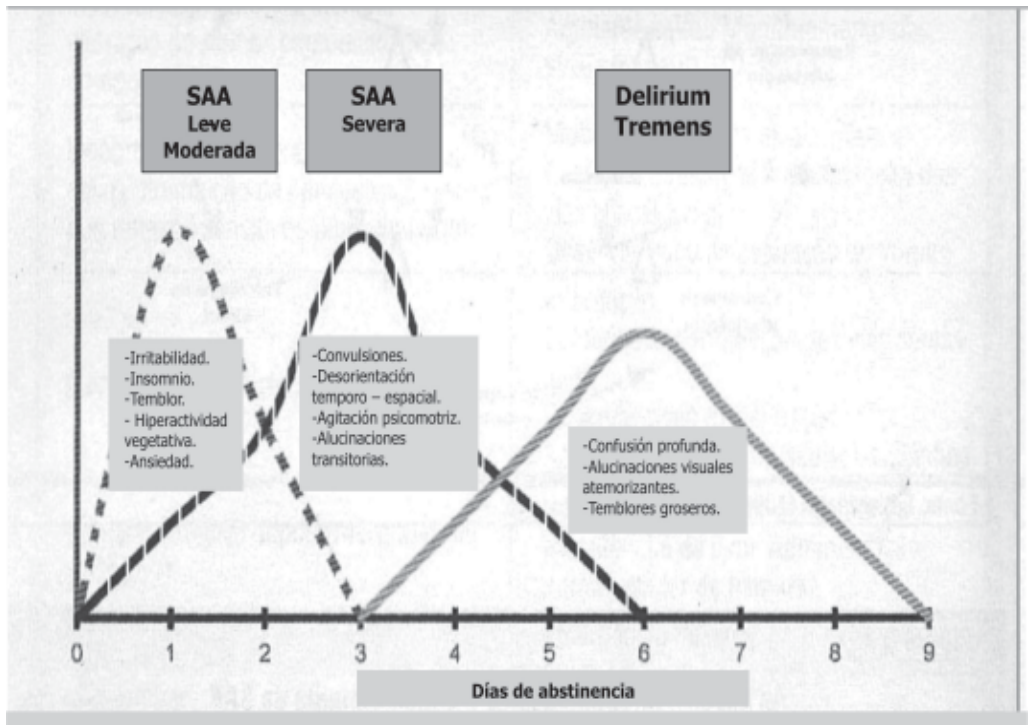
SAA
Leve
Moderada

SAA
Severa

Delirium
Tremens

-Irritabilidad.
-Insomnio.
-Temblor.
- Hiperactividad vegetativa.
-Ansiedad.

-Convulsiones.
-Desorientación temporo – espacial.
-Agitación psicomotriz.
-Alucinaciones transitorias.

-Confusión profunda.
-Alucinaciones visuales atemorizantes.
-Temblores groseros.

0 1 2 3 4 5 6 7 8 9

Días de abstinencia